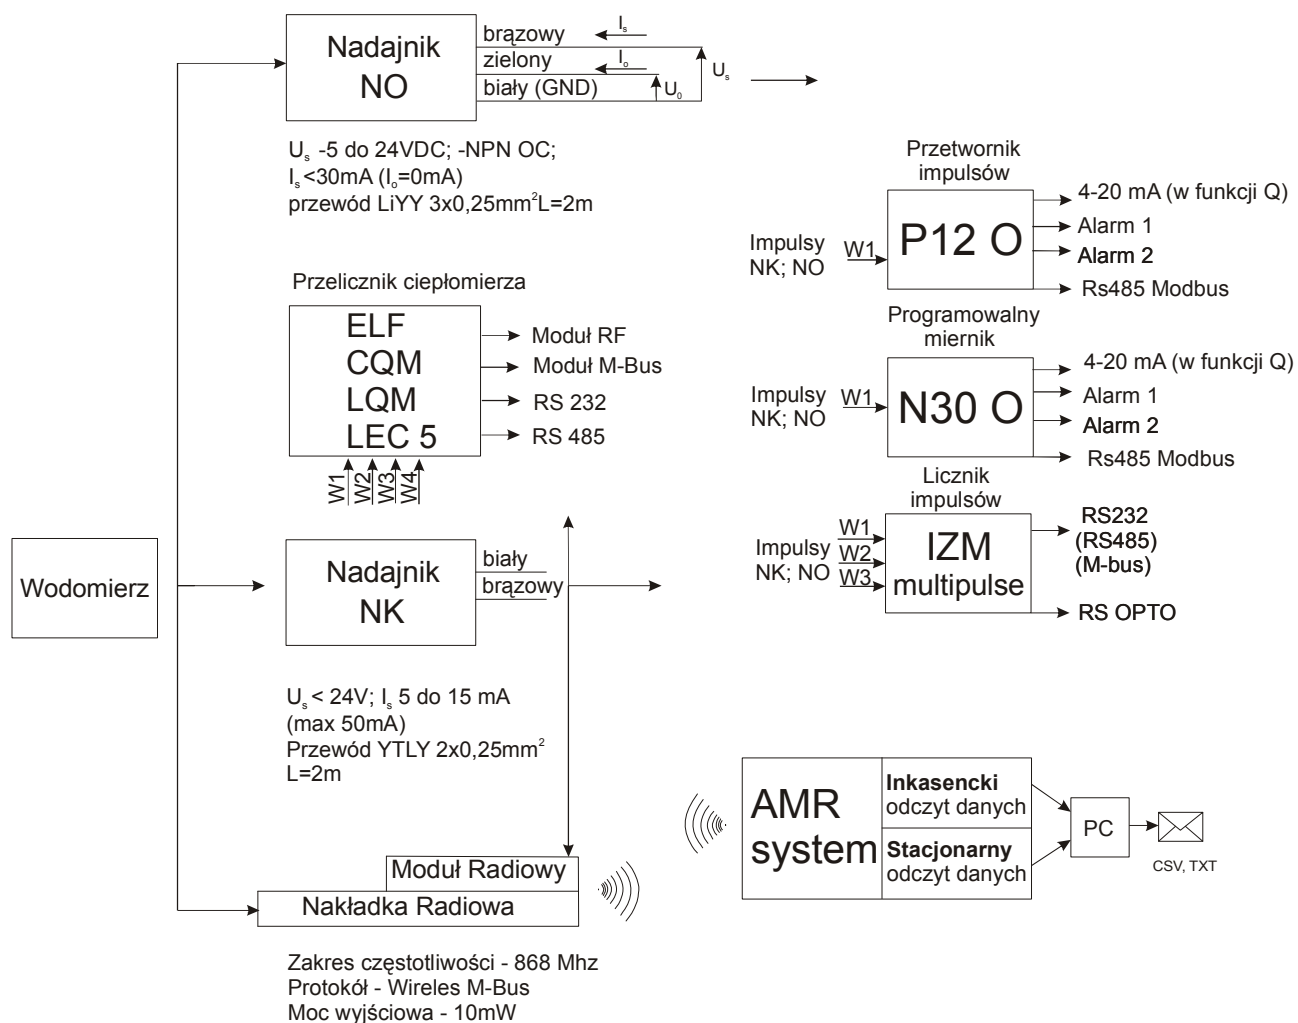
Nadajnik NO

brązowy
zielony
biały (GND)
$I_s$
$I_o$
$U_s$
$U_0$

$U_s$ -5 do 24VDC; -NPN OC;
$I_s$<30mA ($I_o$=0mA)
przewód LiYY 3x0,25mm$^2$L=2m

Przetwornik impulsów
P12 O
Impulsy NK; NO
W1
4-20 mA (w funkcji Q)
Alarm 1
Alarm 2
Rs485 Modbus

Przelicznik ciepłomierza
ELF
CQM
LQM
LEC 5
Moduł RF
Moduł M-Bus
RS 232
RS 485
W1 W2 W3 W4

Programowalny miernik
N30 O
Impulsy NK; NO
W1
4-20 mA (w funkcji Q)
Alarm 1
Alarm 2
Rs485 Modbus

Licznik impulsów
IZM multipulse
Impulsy NK; NO
W1
W2
W3
RS232
(RS485)
(M-bus)
RS OPTO

Wodomierz

Nadajnik NK
biały
brązowy

$U_s$< 24V; $I_s$ 5 do 15 mA
(max 50mA)
Przewód YTLY 2x0,25mm$^2$
L=2m

AMR system
Inkasencki odczyt danych
Stacjonarny odczyt danych
PC
CSV, TXT

Moduł Radiowy
Nakładka Radiowa

Zakres częstotliwości - 868 Mhz
Protokół - Wireles M-Bus
Moc wyjściowa - 10mW